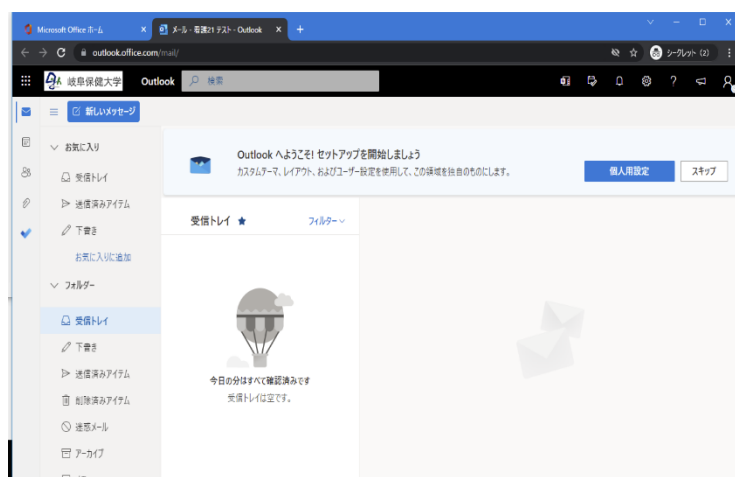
Microsoft Office ホーム
メール - 看護21 テスト - Outlook
outlook.office.com/mail/
シークレット (2)
岐阜保健大学
Outlook
検索
新しいメッセージ
お気に入り
受信トレイ
送信済みアイテム
下書き
お気に入りに追加
フォルダー
受信トレイ
下書き
送信済みアイテム
削除済みアイテム
迷惑メール
アーカイブ
Outlook へようこそ! セットアップを開始しましょう
カスタムテーマ、レイアウト、およびユーザー設定を使用して、この領域を独自のものにします。
個人用設定
スキップ
受信トレイ
フィルター
今日の分はすべて確認済みです
受信トレイは空です。